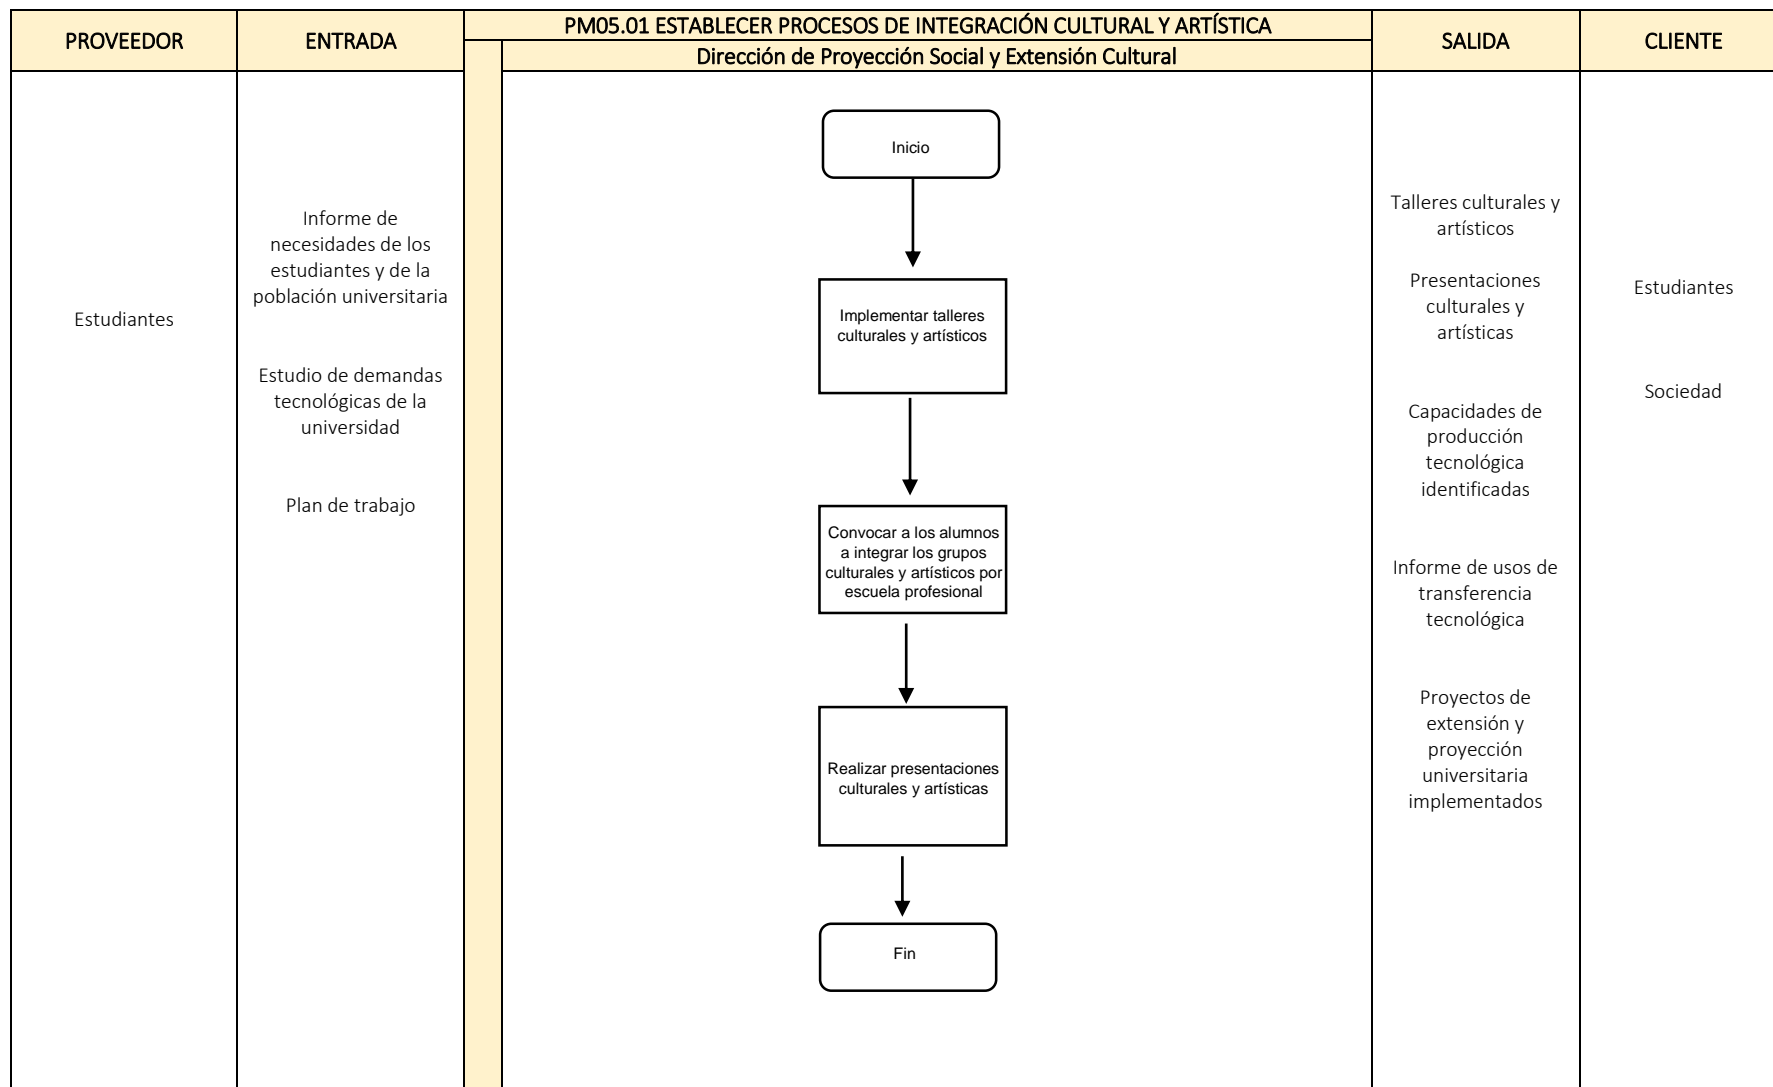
| PROVEEDOR | ENTRADA | PM05.01 ESTABLECER PROCESOS DE INTEGRACIÓN CULTURAL Y ARTÍSTICA<br>Dirección de Proyección Social y Extensión Cultural | SALIDA | CLIENTE |
|---|---|---|---|---|
| Estudiantes | Informe de necesidades de los estudiantes y de la población universitaria<br><br>Estudio de demandas tecnológicas de la universidad<br><br>Plan de trabajo | Inicio<br>Implementar talleres culturales y artísticos<br>Convocar a los alumnos a integrar los grupos culturales y artísticos por escuela profesional<br>Realizar presentaciones culturales y artísticas<br>Fin | Talleres culturales y artísticos<br><br>Presentaciones culturales y artísticas<br><br>Capacidades de producción tecnológica identificadas<br><br>Informe de usos de transferencia tecnológica<br><br>Proyectos de extensión y proyección universitaria implementados | Estudiantes<br><br>Sociedad |